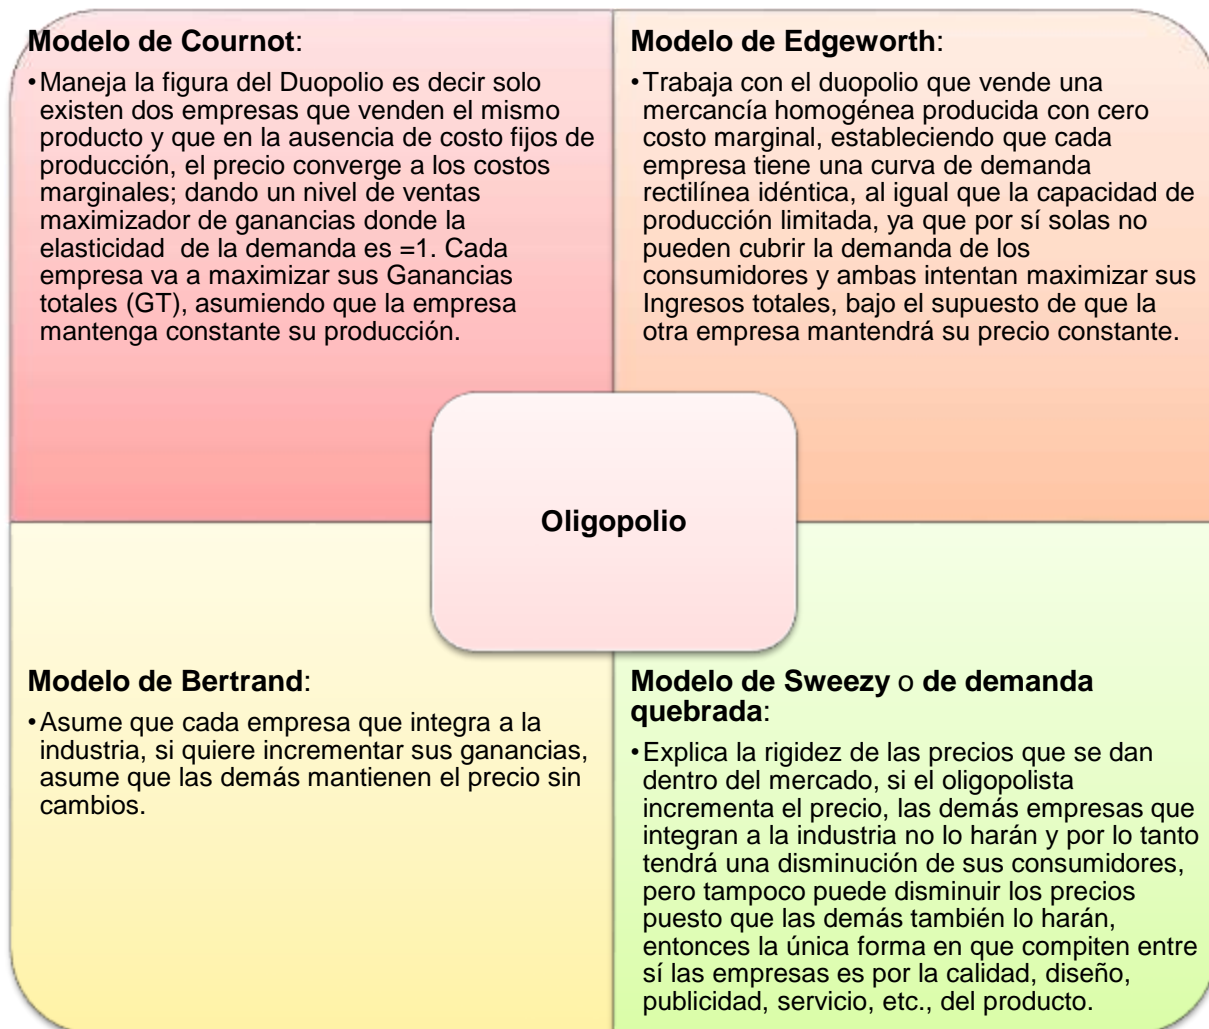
**Modelo de Cournot**:

• Maneja la figura del Duopolio es decir solo existen dos empresas que venden el mismo producto y que en la ausencia de costo fijos de producción, el precio converge a los costos marginales; dando un nivel de ventas maximizador de ganancias donde la elasticidad de la demanda es =1. Cada empresa va a maximizar sus Ganancias totales (GT), asumiendo que la empresa mantenga constante su producción.

**Modelo de Edgeworth**:

• Trabaja con el duopolio que vende una mercancía homogénea producida con cero costo marginal, estableciendo que cada empresa tiene una curva de demanda rectilínea idéntica, al igual que la capacidad de producción limitada, ya que por sí solas no pueden cubrir la demanda de los consumidores y ambas intentan maximizar sus Ingresos totales, bajo el supuesto de que la otra empresa mantendrá su precio constante.

**Oligopolio**

**Modelo de Bertrand**:

• Asume que cada empresa que integra a la industria, si quiere incrementar sus ganancias, asume que las demás mantienen el precio sin cambios.

**Modelo de Sweezy** o **de demanda quebrada**:

• Explica la rigidez de las precios que se dan dentro del mercado, si el oligopolista incrementa el precio, las demás empresas que integran a la industria no lo harán y por lo tanto tendrá una disminución de sus consumidores, pero tampoco puede disminuir los precios puesto que las demás también lo harán, entonces la única forma en que compiten entre sí las empresas es por la calidad, diseño, publicidad, servicio, etc., del producto.